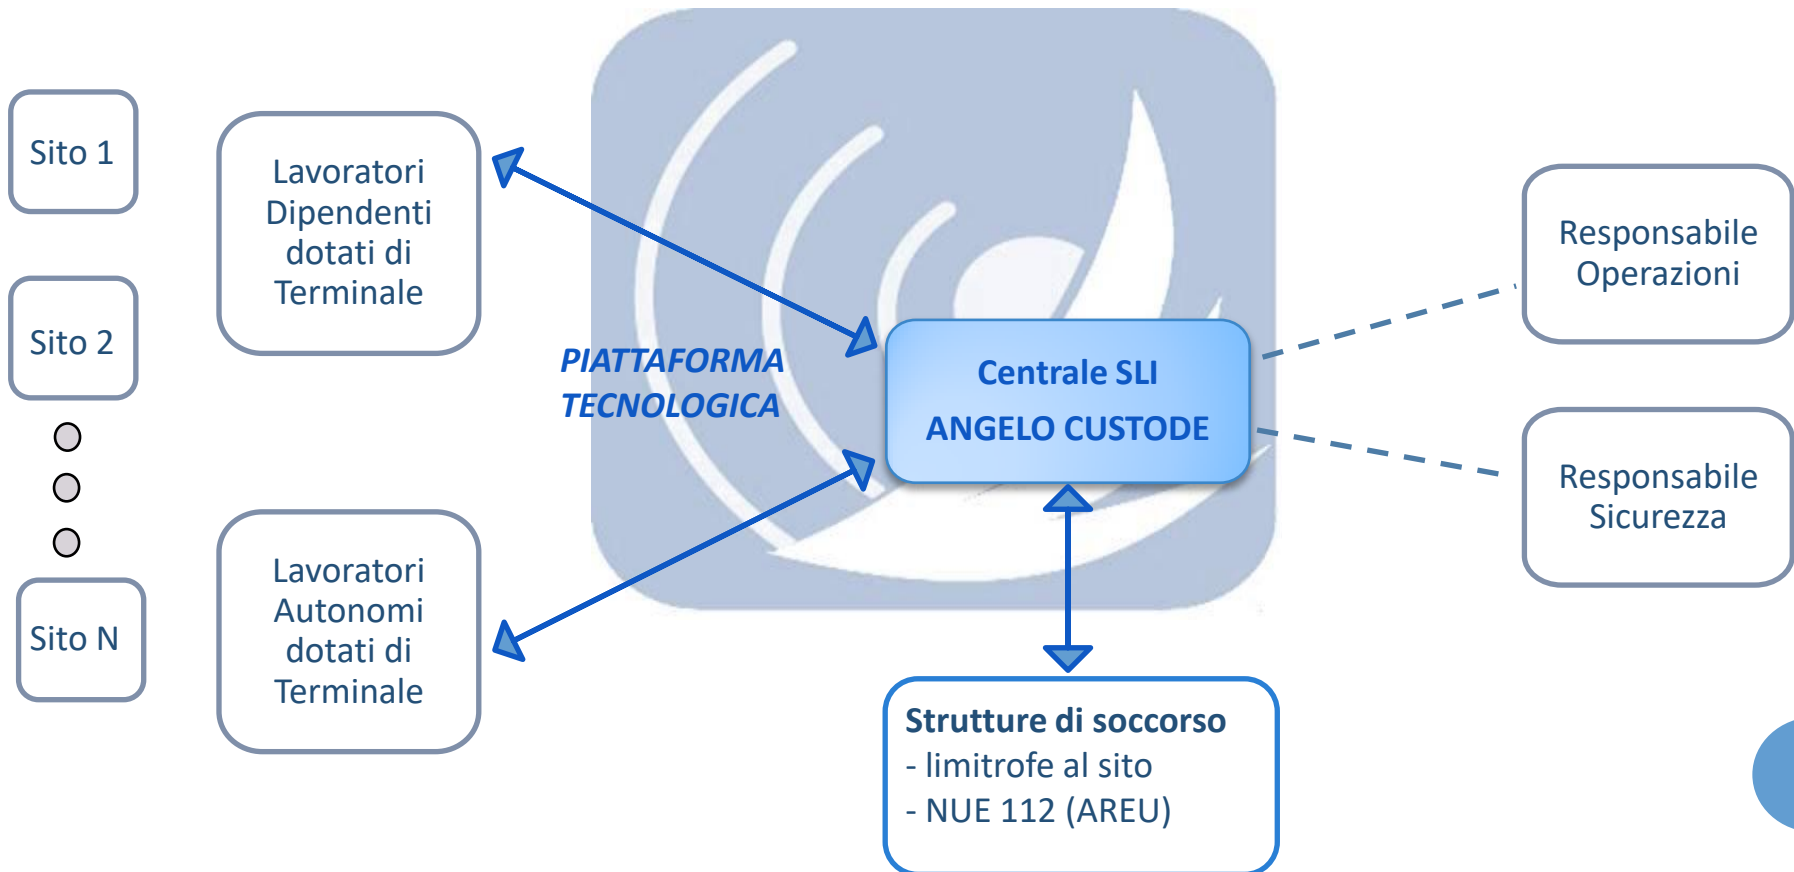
Sito 1

Sito 2

Sito N

Lavoratori Dipendenti dotati di Terminale

Lavoratori Autonomi dotati di Terminale

PIATTAFORMA TECNOLOGICA

Centrale SLI
ANGELO CUSTODE

Responsabile Operazioni

Responsabile Sicurezza

Strutture di soccorso
- limitrofe al sito
- NUE 112 (AREU)